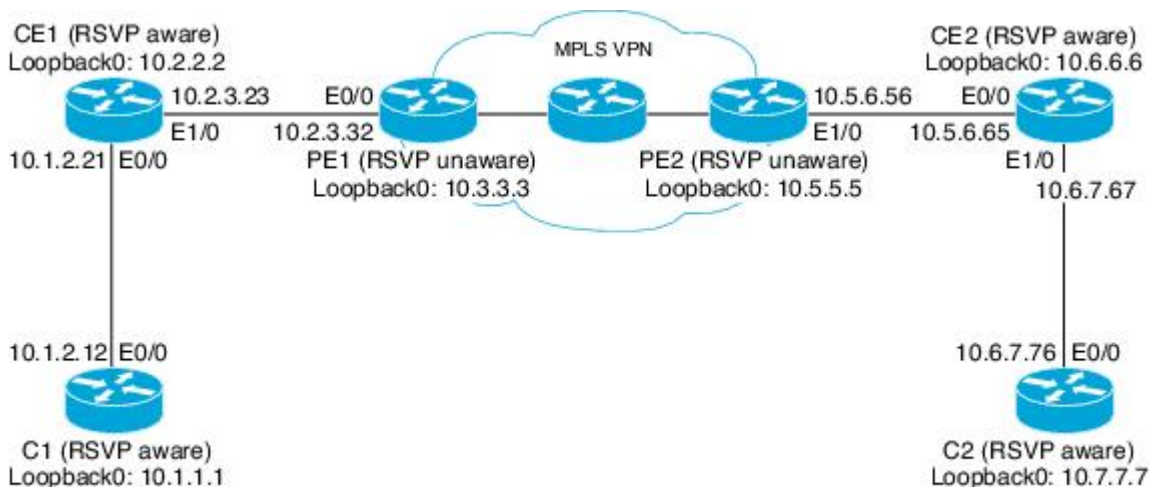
CE1 (RSVP aware)
Loopback0: 10.2.2.2

MPLS VPN

CE2 (RSVP aware)
Loopback0: 10.6.6.6

10.2.3.23
E0/0
10.5.6.56
E0/0

E1/0
10.2.3.32
E1/0
10.5.6.65

10.1.2.21
E0/0

PE1 (RSVP unaware)
Loopback0: 10.3.3.3

PE2 (RSVP unaware)
Loopback0: 10.5.5.5

E1/0
10.6.7.67

10.1.2.12
E0/0

10.6.7.76
E0/0

C1 (RSVP aware)
Loopback0: 10.1.1.1

C2 (RSVP aware)
Loopback0: 10.7.7.7